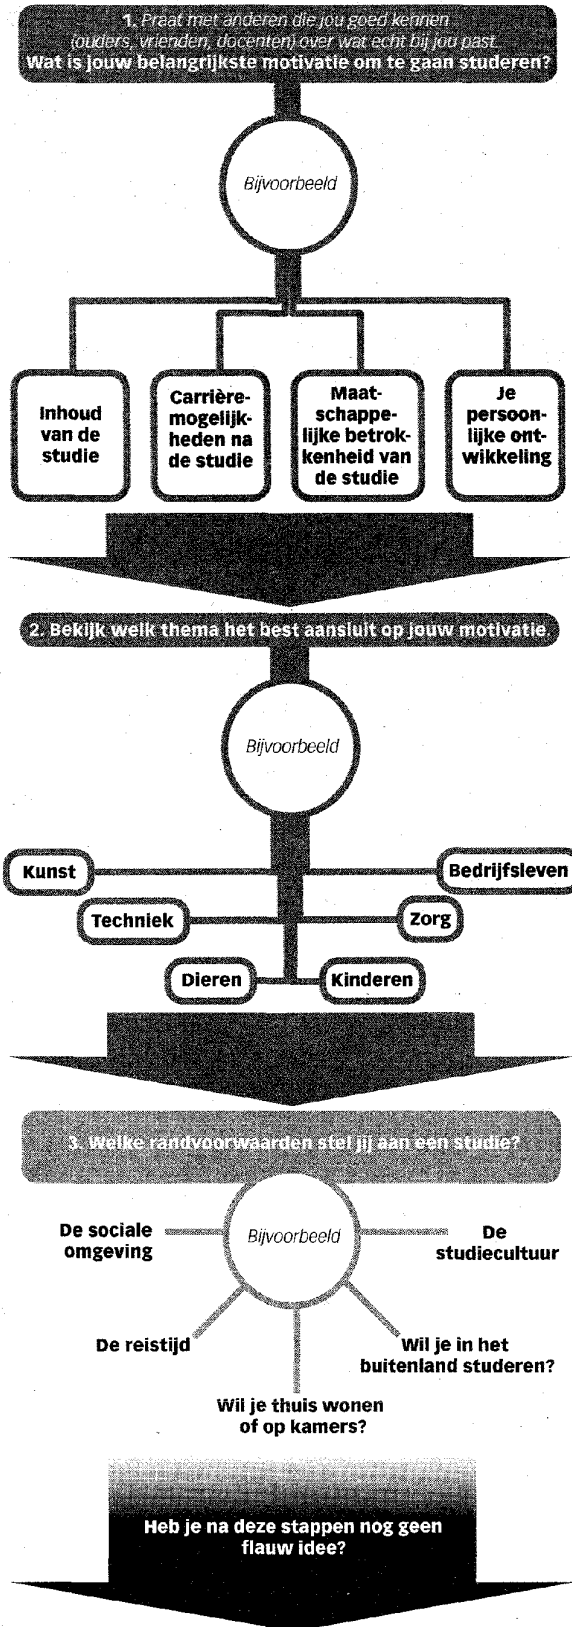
1. Praat met anderen die jou goed kennen (ouders, vrienden, docenten) over wat echt bij jou past. Wat is jouw belangrijkste motivatie om te gaan studeren?

Bijvoorbeeld

Inhoud van de studie

Carrièremogelijkheden na de studie

Maatschappelijke betrokkenheid van de studie

Je persoonlijke ontwikkeling

2. Bekijk welk thema het best aansluit op jouw motivatie.

Bijvoorbeeld

Kunst

Bedrijfsleven

Techniek

Zorg

Dieren

Kinderen

3. Welke randvoorwaarden stel jij aan een studie?

Bijvoorbeeld

De sociale omgeving

De studiecultuur

De reistijd

Wil je in het buitenland studeren?

Wil je thuis wonen of op kamers?

Heb je na deze stappen nog geen flauw idee?